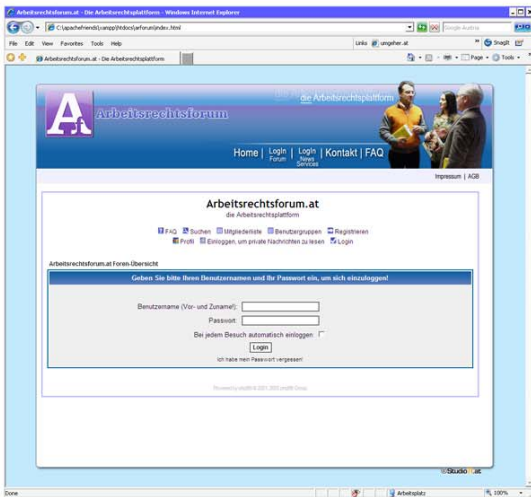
Arbeitsrechtsforum.at - Die Arbeitsrechtsplattform - Windows Internet Explorer

C:\apachefriends\xampp\htdocs\arforum\index.html

Google Austria

File Edit View Favorites Tools Help

Links ungeher.at

SnagIt

Arbeitsrechtsforum.at - Die Arbeitsrechtsplattform

Page Tools

Af Arbeitsrechtsforum

die Arbeitsrechtsplattform

Home | Login Forum | Login News Services | Kontakt | FAQ

Impressum | AGB

Arbeitsrechtsforum.at

die Arbeitsrechtsplattform

FAQ Suchen Mitgliederliste Benutzergruppen Registrieren

Profil Einloggen, um private Nachrichten zu lesen Login

Arbeitsrechtsforum.at Foren-Übersicht

Geben Sie bitte Ihren Benutzernamen und Ihr Passwort ein, um sich einzuloggen!

Benutzername (Vor- und Zuname):

Passwort:

Bei jedem Besuch automatisch einloggen

Login

Ich habe mein Passwort vergessen!

Powered by phpBB © 2001, 2005 phpBB Group

Studio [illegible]

Done

Arbeitsplatz

100%